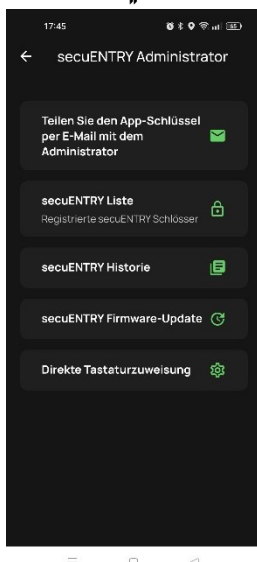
17:45

secuENTRY Administrator

Teilen Sie den App-Schlüssel per E-Mail mit dem Administrator

secuENTRY Liste
Registrierte secuENTRY Schlösser

secuENTRY Historie

secuENTRY Firmware-Update

Direkte Tastaturzuweisung